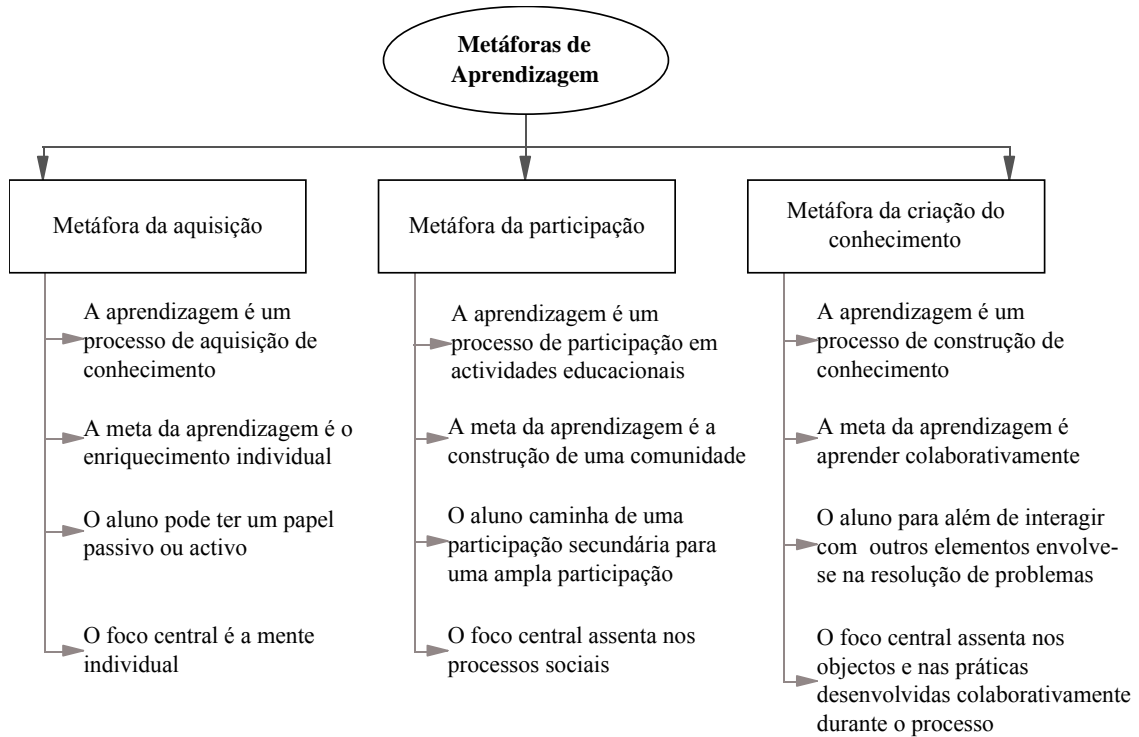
Metáforas de Aprendizagem

Metáfora da aquisição

A aprendizagem é um processo de aquisição de conhecimento

A meta da aprendizagem é o enriquecimento individual

O aluno pode ter um papel passivo ou activo

O foco central é a mente individual

Metáfora da participação

A aprendizagem é um processo de participação em actividades educacionais

A meta da aprendizagem é a construção de uma comunidade

O aluno caminha de uma participação secundária para uma ampla participação

O foco central assenta nos processos sociais

Metáfora da criação do conhecimento

A aprendizagem é um processo de construção de conhecimento

A meta da aprendizagem é aprender colaborativamente

O aluno para além de interagir com outros elementos envolvese na resolução de problemas

O foco central assenta nos objectos e nas práticas desenvolvidas colaborativamente durante o processo